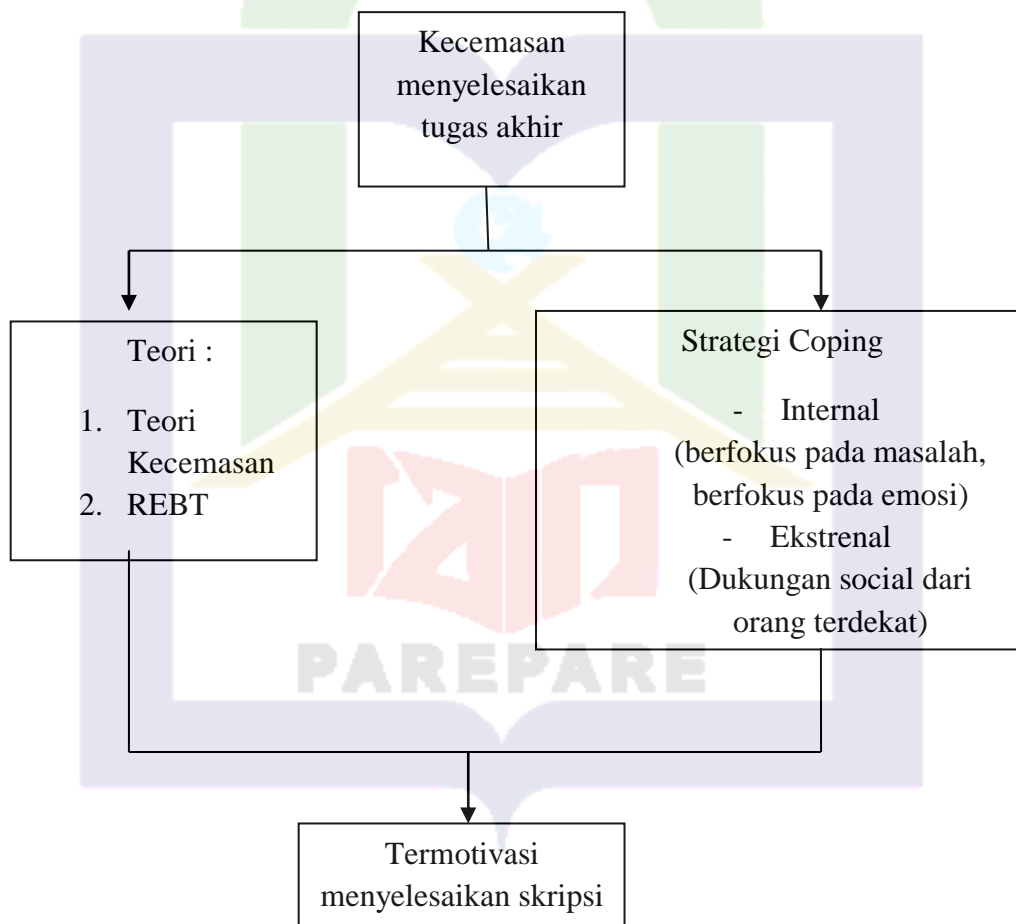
Kecemasan menyelesaikan tugas akhir

Teori :

1. Teori Kecemasan
2. REBT

Strategi Coping

- Internal
(berfokus pada masalah, berfokus pada emosi)
- Ekstrenal
(Dukungan social dari orang terdekat)

PAREPARE

Termotivasi menyelesaikan skripsi